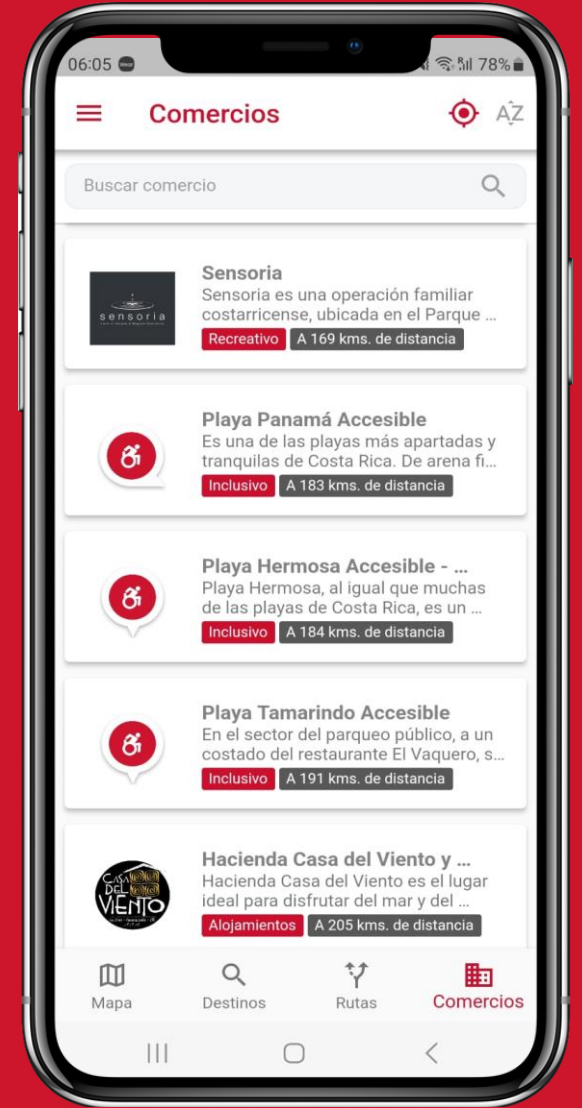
06:05
78%

Comercios

AZ

Buscar comercio

sensoria

Sensoria
Sensoria es una operación familiar costarricense, ubicada en el Parque ...
Recreativo
A 169 kms. de distancia

Playa Panamá Accesible
Es una de las playas más apartadas y tranquilas de Costa Rica. De arena fi...
Inclusivo
A 183 kms. de distancia

Playa Hermosa Accesible - ...
Playa Hermosa, al igual que muchas de las playas de Costa Rica, es un ...
Inclusivo
A 184 kms. de distancia

Playa Tamarindo Accesible
En el sector del parqueo público, a un costado del restaurante El Vaquero, s...
Inclusivo
A 191 kms. de distancia

Casa DEL VIENTO

Hacienda Casa del Viento y ...
Hacienda Casa del Viento es el lugar ideal para disfrutar del mar y del ...
Alojamientos
A 205 kms. de distancia

Mapa
Destinos
Rutas
Comercios